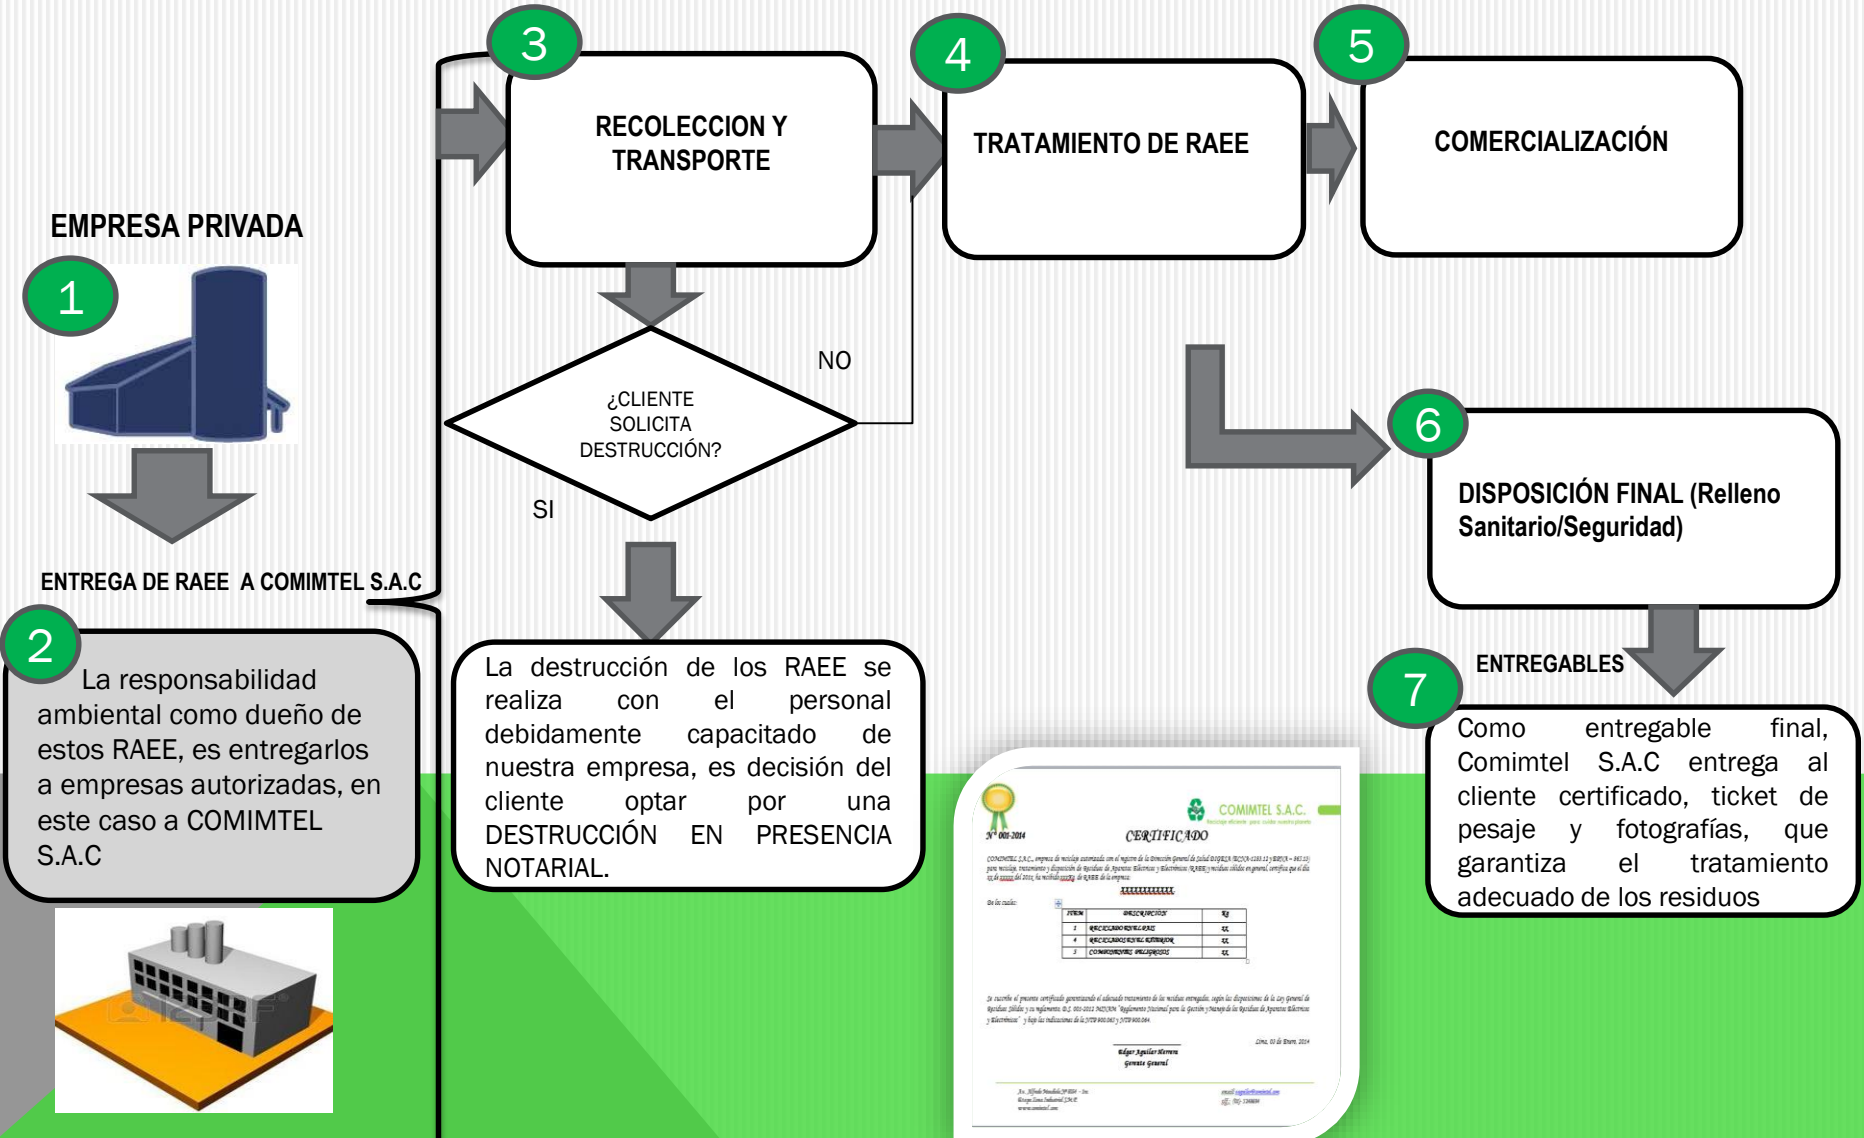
EMPRESA PRIVADA

1

ENTREGA DE RAEE A COMIMTEL S.A.C

2

La responsabilidad ambiental como dueño de estos RAEE, es entregarlos a empresas autorizadas, en este caso a COMIMTEL S.A.C

3

RECOLECCION Y TRANSPORTE

¿CLIENTE SOLICITA DESTRUCCIÓN?

NO

SI

La destrucción de los RAEE se realiza con el personal debidamente capacitado de nuestra empresa, es decisión del cliente optar por una DESTRUCCIÓN EN PRESENCIA NOTARIAL.

4

TRATAMIENTO DE RAEE

5

COMERCIALIZACIÓN

6

DISPOSICIÓN FINAL (Relleno Sanitario/Seguridad)

ENTREGABLES

7

Como entregable final, Comimtel S.A.C entrega al cliente certificado, ticket de pesaje y fotografías, que garantiza el tratamiento adecuado de los residuos

COMIMTEL S.A.C.

Nº 001-2014

CERTIFICADO

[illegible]

Lima, 03 de Enero, 2014

Edgar Aguilar Herrera
Gerente General

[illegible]